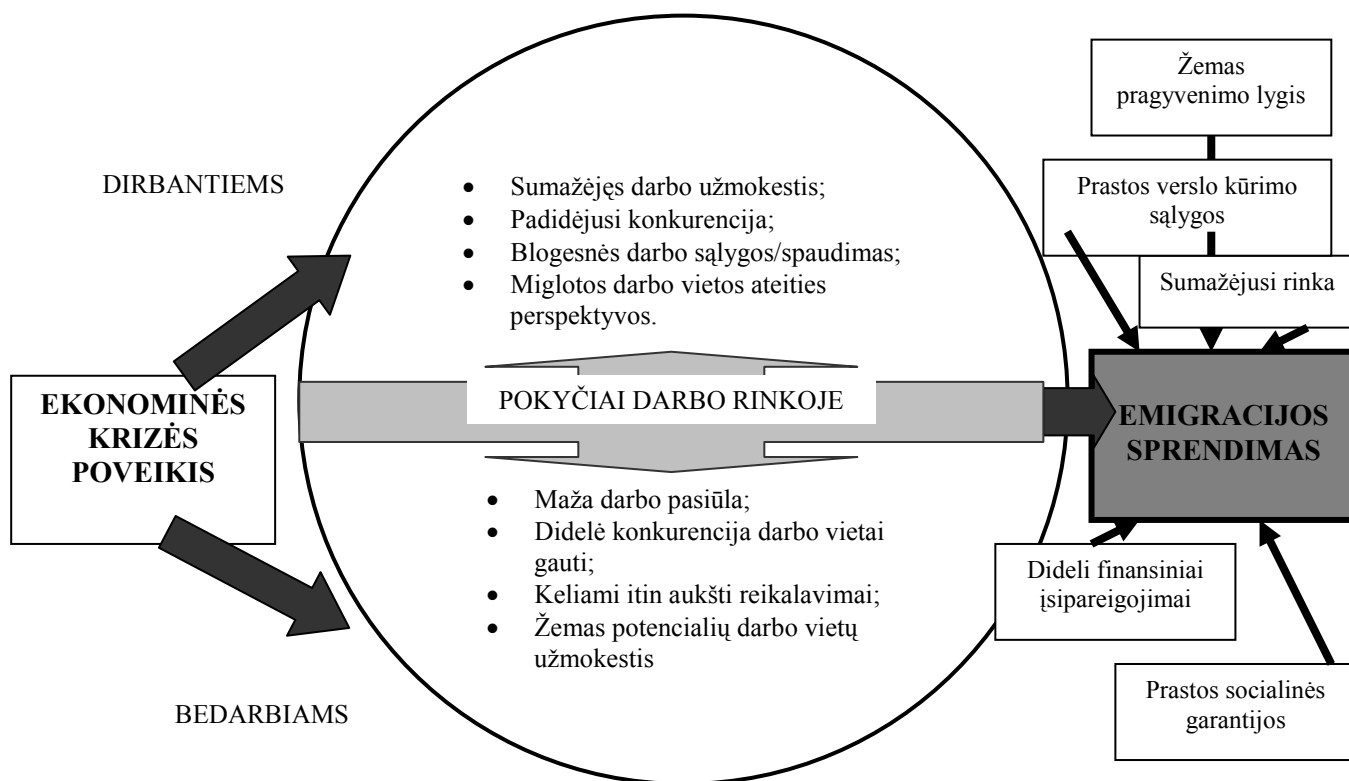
Žemas pragyvenimo lygis

DIRBANTIEMS

- Sumažėjęs darbo užmokestis;
- Padidėjusi konkurencija;
- Blogesnės darbo sąlygos/spaudimas;
- Miglotos darbo vietos ateities perspektyvos.

Prastos verslo kūrimo sąlygos

Sumažėjusi rinka

EKONOMINĖS KRIZĖS POVEIKIS

POKYČIAI DARBO RINKOJE

EMIGRACIJOS SPRENDIMAS

- Maža darbo pasiūla;
- Didelė konkurencija darbo vietai gauti;
- Keliami itin aukšti reikalavimai;
- Žemas potencialių darbo vietų užmokestis

Dideli finansiniai įsipareigojimai

BEDARBIAMS

Prastos socialinės garantijos